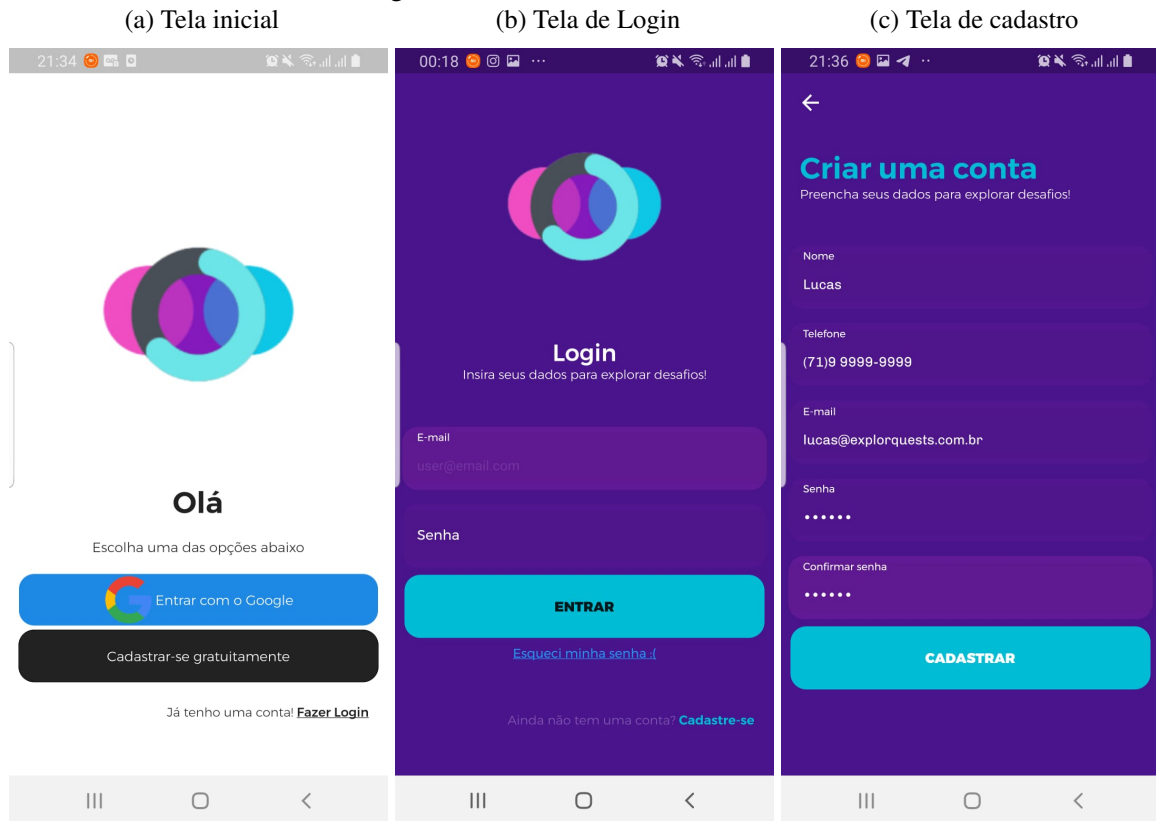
(a) Tela inicial

21:34

Olá

Escolha uma das opções abaixo

Entrar com o Google

Cadastrar-se gratuitamente

Já tenho uma conta! Fazer Login

(b) Tela de Login

00:18

Login

Insira seus dados para explorar desafios!

E-mail

user@email.com

Senha

ENTRAR

Esqueci minha senha :(

Ainda não tem uma conta? Cadastre-se

(c) Tela de cadastro

21:36

Criar uma conta

Preencha seus dados para explorar desafios!

Nome

Lucas

Telefone

(71)9 9999-9999

E-mail

lucas@explorquests.com.br

Senha

••••••

Confirmar senha

••••••

CADASTRAR